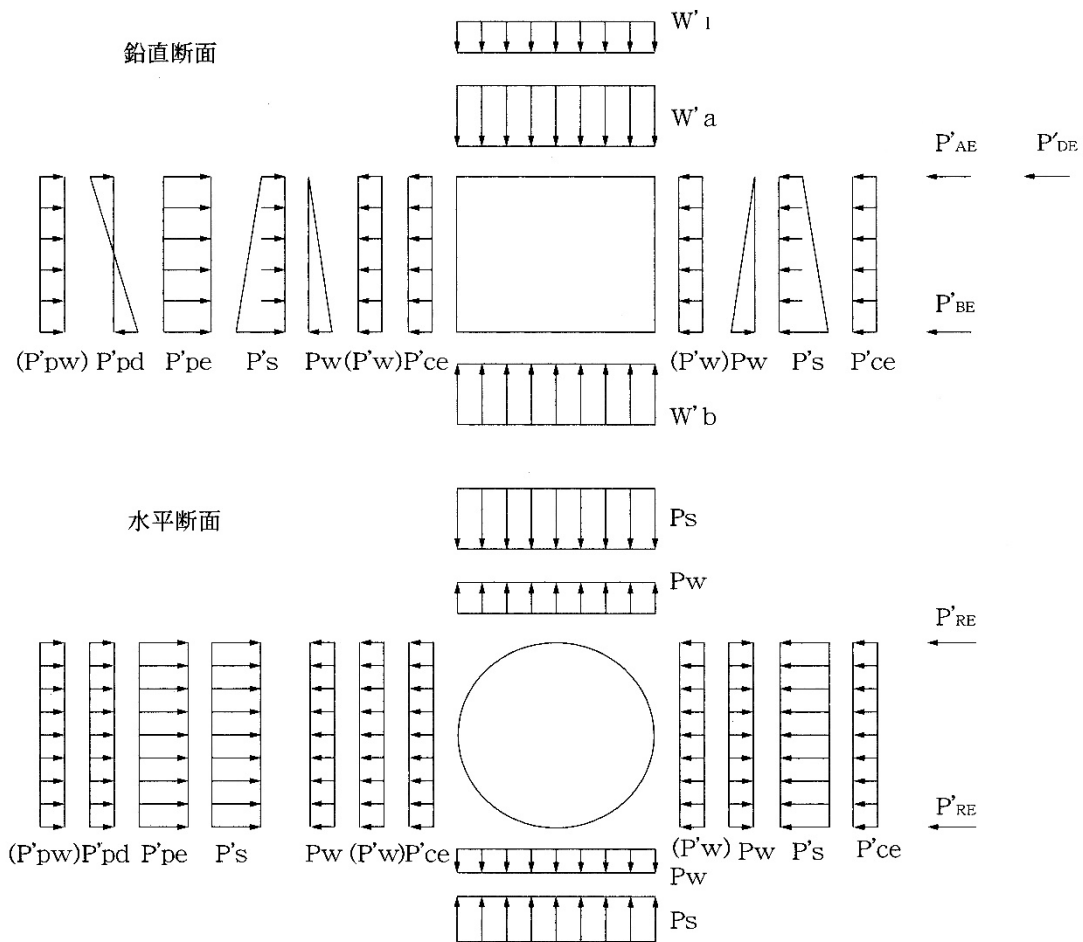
鉛直断面

W' 1

W' a

P'$_{AE}$ P'$_{DE}$

P'$_{BE}$

(P'pw) P'pd P'pe P's Pw (P'w) P'ce (P'w) Pw P's P'ce

W' b

水平断面

Ps

Pw

P'$_{RE}$

P'$_{RE}$

(P'pw) P'pd P'pe P's Pw (P'w) P'ce (P'w) Pw P's P'ce

Pw

Ps